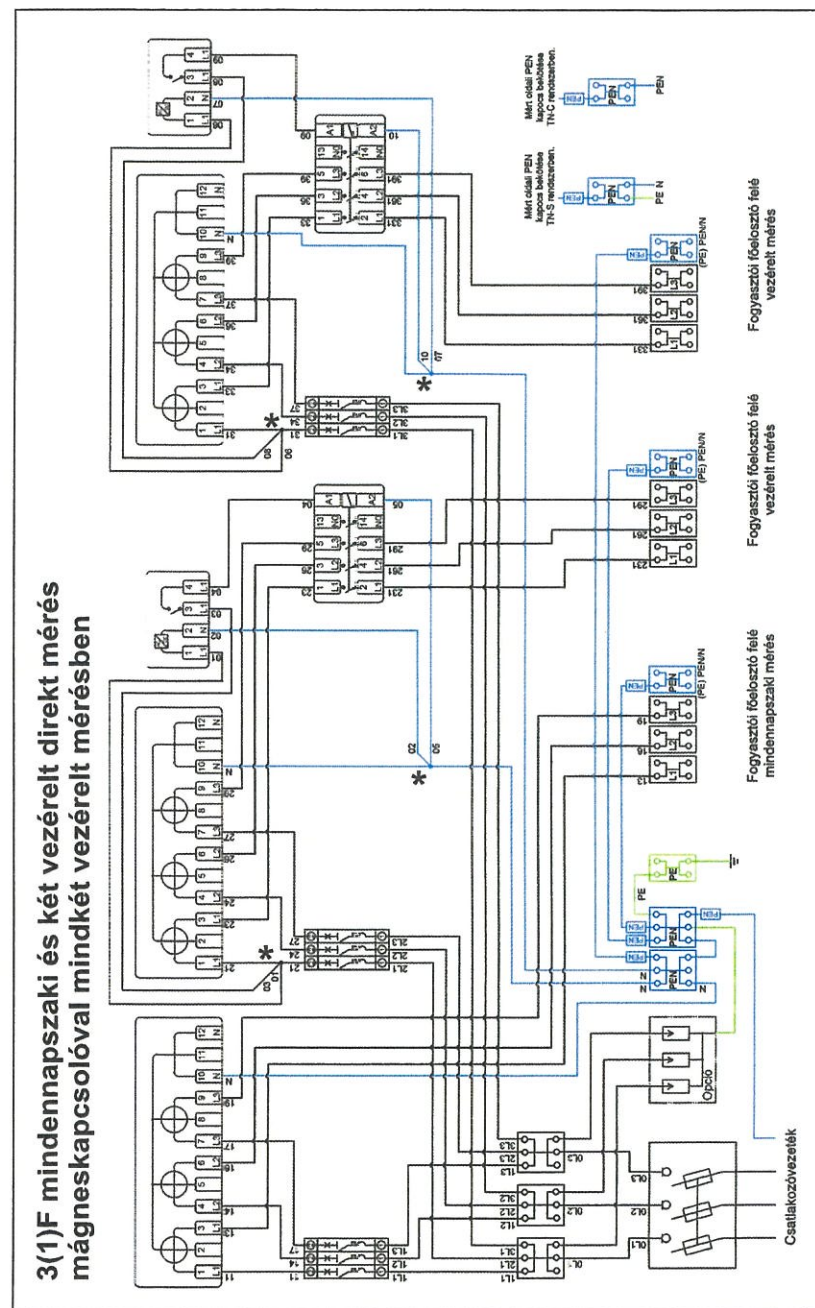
3(1)F mindennapszaki és két vezérelt direkt mérés mágneskapcsolóval mindkét vezérelt mérésben

Csatlakozóvezeték

Opció

Fogyasztói főelosztó felé mindennapszaki mérés

Fogyasztói főelosztó felé vezérelt mérés

Fogyasztói főelosztó felé vezérelt mérés

Mért oldali PEN kapocs bekötése TN-S rendszerben.

Mért oldali PEN kapocs bekötése TN-C rendszerben.

PE

PEN

PE N

(PE) PEN/N

L1 L2 L3 N

0L1 0L2 0L3

1L1 1L2 1L3

2L1 2L2 2L3

3L1 3L2 3L3

11 13 14 16 17 19

21 23 24 26 27 29

31 33 34 36 37 39

01 02 03 04 05

06 07 08 09 10

A1 A2

231 261 291

331 361 391

13 16 19

*